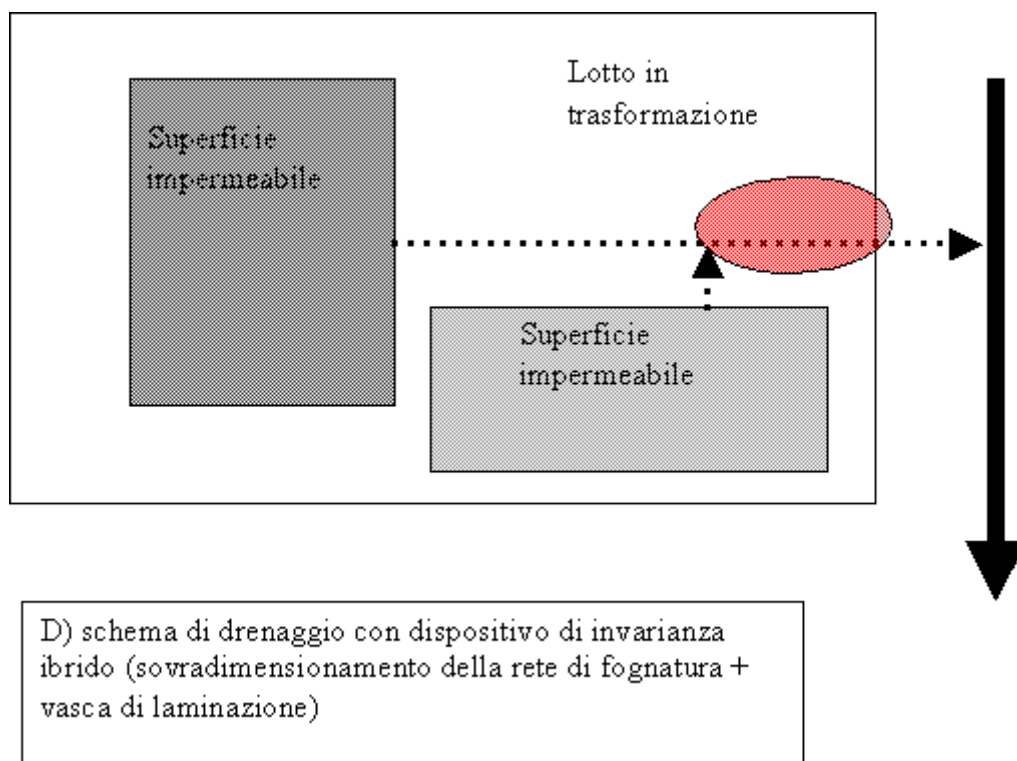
Lotto in trasformazione

Superficie impermeabile

Superficie impermeabile

D) schema di drenaggio con dispositivo di invarianza ibrido (sovradimensionamento della rete di fognatura + vasca di laminazione)